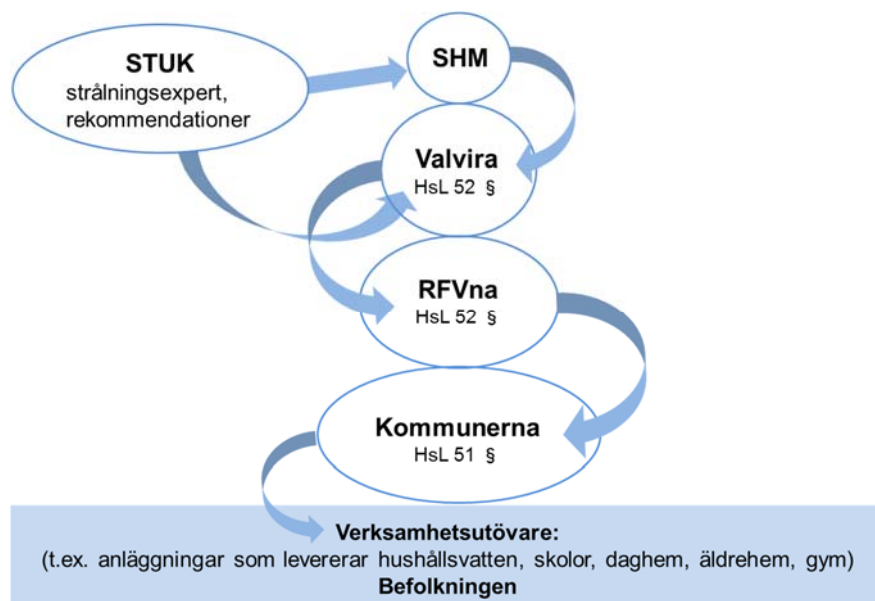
STUK
strålningsexpert, rekommendationer

SHM

Valvira
HsL 52 §

RFVna
HsL 52 §

Kommunerna
HsL 51 §

Verksamhetsutövare:
(t.ex. anläggningar som levererar hushållsvatten, skolor, daghem, äldrehem, gym)
Befolkningen